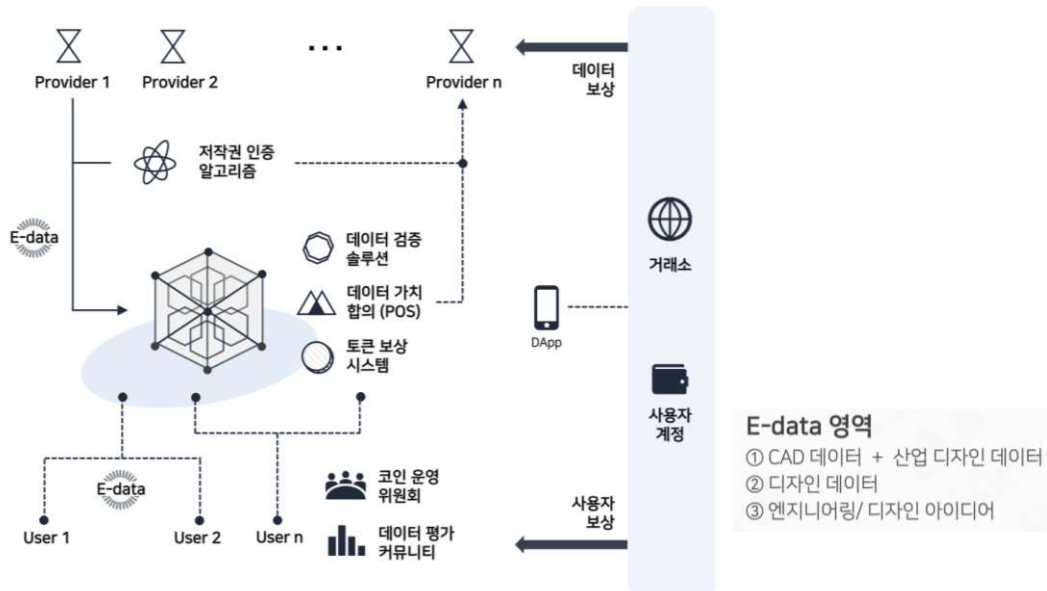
Provider 1

Provider 2

...

Provider n

데이터 보상

저작권 인증 알고리즘

E-data

데이터 검증 솔루션

데이터 가치 합의 (POS)

토큰 보상 시스템

거래소

DApp

사용자 계정

E-data

코인 운영 위원회

데이터 평가 커뮤니티

User 1

User 2

User n

사용자 보상

E-data 영역

① CAD 데이터 + 산업 디자인 데이터

② 디자인 데이터

③ 엔지니어링/ 디자인 아이디어